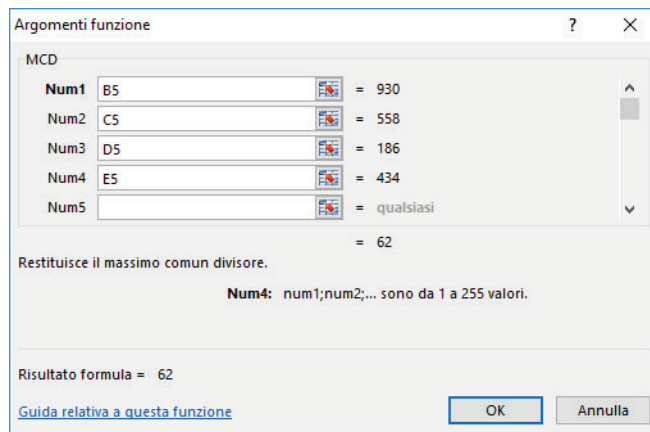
Argomenti funzione ? ×

MCD

| | | | |
|---|---|---|---|
| Num1 | B5 | = | 930 |
| Num2 | C5 | = | 558 |
| Num3 | D5 | = | 186 |
| Num4 | E5 | = | 434 |
| Num5 | | = | qualsiasi |

= 62

Restituisce il massimo comun divisore.

Num4: num1;num2;... sono da 1 a 255 valori.

Risultato formula = 62

Guida relativa a questa funzione

OK

Annulla